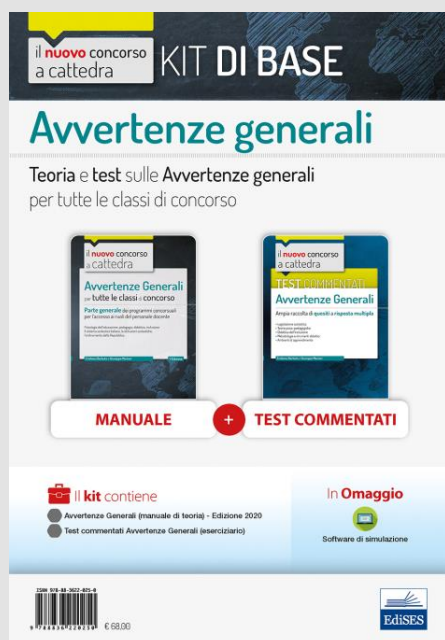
il nuovo concorso a cattedra

KIT DI BASE

Avvertenze generali

Teoria e test sulle Avvertenze generali per tutte le classi di concorso

il nuovo concorso a cattedra

Avvertenze Generali per tutte le classi di concorso

Parte generale dei programmi concorsuali per l'accesso ai ruoli del personale docente

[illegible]

il nuovo concorso a cattedra

TEST COMMENTATI

Avvertenze Generali

Ampia raccolta di quesiti a risposta multipla

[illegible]

MANUALE

+

TEST COMMENTATI

Il kit contiene

Avvertenze Generali (manuale di teoria) - Edizione 2020

Test commentati Avvertenze Generali (eserciziario)

In Omaggio

Software di simulazione

ISBN 978-88-3622-805-8

€ 68,00

EdiSES